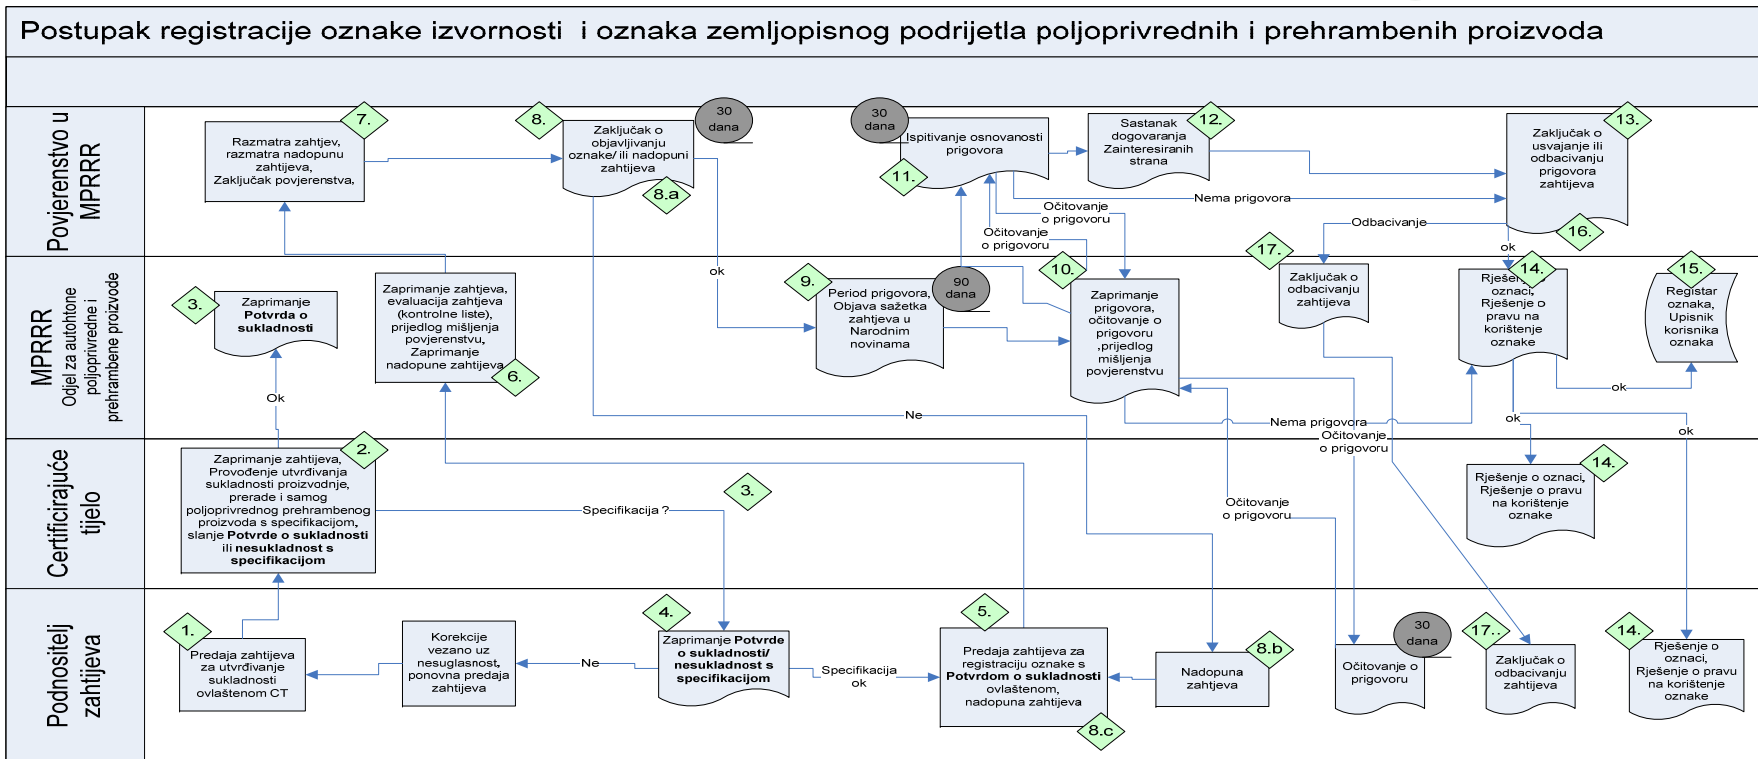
Postupak registracije oznake izvornosti i oznaka zemljopisnog podrijetla poljoprivrednih i prehrambenih proizvoda

Povjerenstvo u MPRRR

MPRRR Odjel za autohtone poljoprivredne i prehrambene proizvode

Certificirajuće tijelo

Podnositelj zahtjeva

7. Razmatra zahtjev, razmatra nadopunu zahtjeva, Zaključak povjerenstva,

8. Zaključak o objavljivanju oznake/ ili nadopuni zahtjeva

30 dana

8.a

30 dana

Ispitivanje osnovanosti prigovora

11.

Sastanak dogovaranja Zainteresiranih strana

12.

13. Zaključak o usvajanju ili odbacivanju prigovora zahtjeva

16.

Nema prigovora

Očitovanje o prigovoru

Očitovanje o prigovoru

Odbacivanje

ok

ok

17. Zaključak o odbacivanju zahtjeva

14. Rješenje o oznaci, Rješenje o pravu na korištenje oznake

15. Registar oznaka, Upisnik korisnika oznaka

ok

3. Zaprimanje Potvrda o sukladnosti

Zaprimanje zahtjeva, evaluacija zahtjeva (kontrolne liste), prijedlog mišljenja povjerenstvu, Zaprimanje nadopune zahtjeva

6.

9. Period prigovora, Objava sažetka zahtjeva u Narodnim novinama

90 dana

10.

Zaprimanje prigovora, očitovanje o prigovoru ,prijedlog mišljenja povjerenstvu

Ok

Ne

Nema prigovora

Očitovanje o prigovoru

ok

ok

2. Zaprimanje zahtjeva, Provođenje utvrđivanja sukladnosti proizvodnje, prerade i samog poljoprivrednog prehrambenog proizvoda s specifikacijom, slanje Potvrde o sukladnosti ili nesukladnost s specifikacijom

Specifikacija ?

3.

Očitovanje o prigovoru

14. Rješenje o oznaci, Rješenje o pravu na korištenje oznake

1. Predaja zahtjeva za utvrđivanje sukladnosti ovlaštenom CT

Korekcije vezano uz nesuglasnost, ponovna predaja zahtjeva

Ne

4. Zaprimanje Potvrde o sukladnosti/ nesukladnost s specifikacijom

Specifikacija ok

5. Predaja zahtjeva za registraciju oznake s Potvrdom o sukladnosti ovlaštenom, nadopuna zahtjeva

8.c

Nadopuna zahtjeva

8.b

30 dana

Očitovanje o prigovoru

17. Zaključak o odbacivanju zahtjeva

14. Rješenje o oznaci, Rješenje o pravu na korištenje oznake